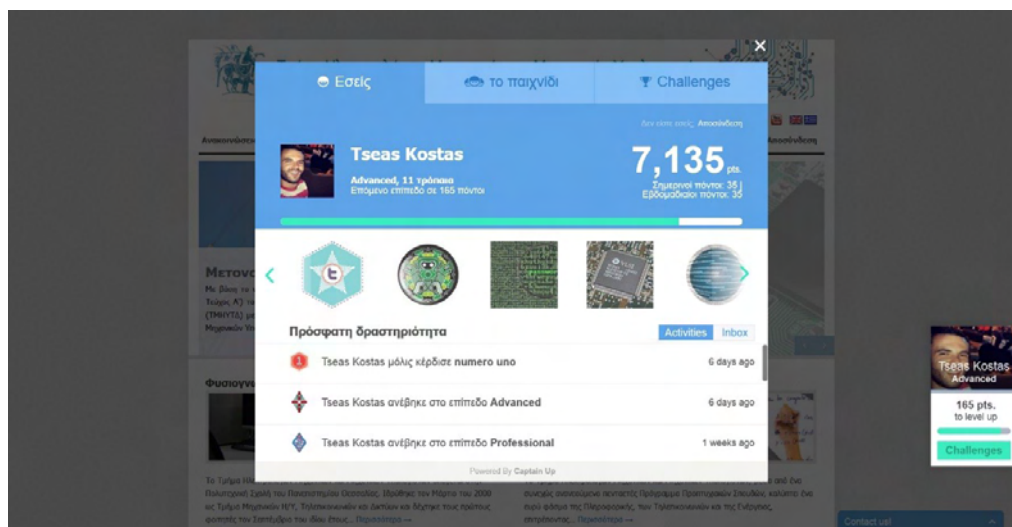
Εσείς
το παιχνίδι
Challenges

Δεν είστε εσείς; Αποσύνδεση

Tseas Kostas
Advanced, 11 τρόπαια
Επόμενο επίπεδο σε 165 πόντοι

7,135 pts.
Σημερινοί πόντοι: 35
Εβδομαδιαίοι πόντοι: 35

Πρόσφατη δραστηριότητα
Activities
Inbox

Tseas Kostas μόλις κέρδισε numero uno
6 days ago

Tseas Kostas ανέβηκε στο επίπεδο Advanced
6 days ago

Tseas Kostas ανέβηκε στο επίπεδο Professional
1 weeks ago

Powered By Captain Up

Tseas Kostas
Advanced
165 pts.
to level up
Challenges

Contact us!